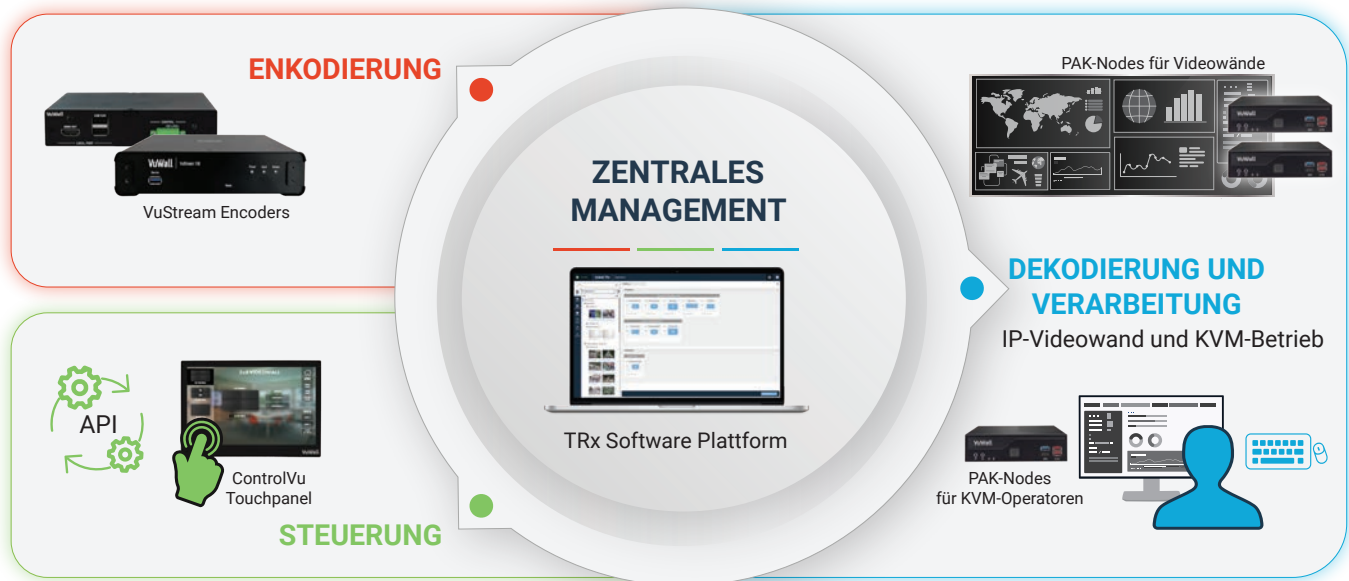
ENKODIERUNG

VuStream Encoders

ZENTRALES MANAGEMENT

TRx Software Plattform

PAK-Nodes für Videowände

DEKODIERUNG UND VERARBEITUNG

IP-Videowand und KVM-Betrieb

API

ControlVu Touchpanel

STEUERUNG

PAK-Nodes für KVM-Operatoren